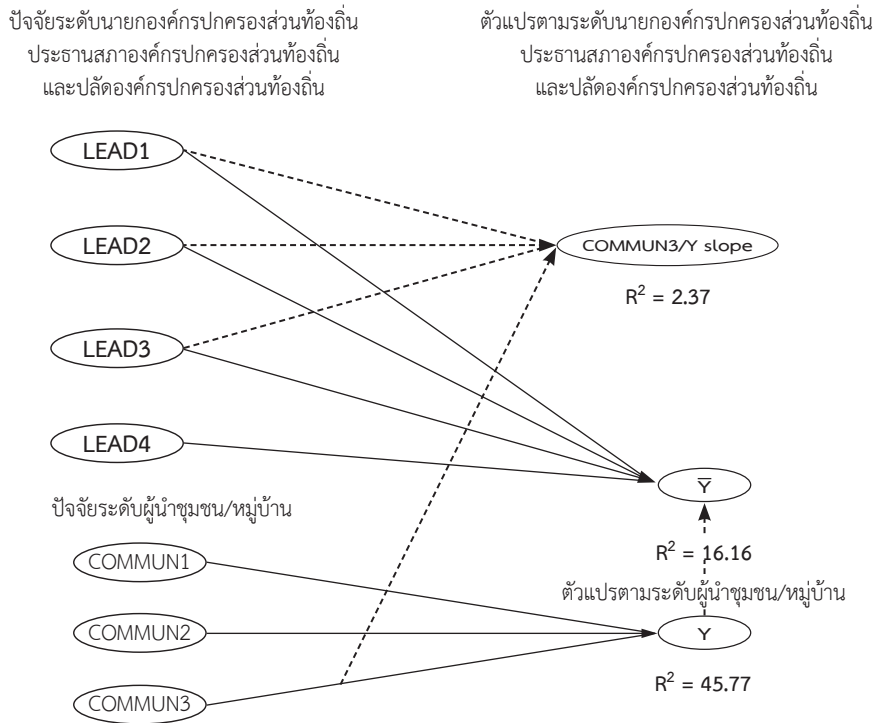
ปัจจัยระดับนายกองค์กรปกครองส่วนท้องถิ่น ประธานสภาองค์กรปกครองส่วนท้องถิ่น และปลัดองค์กรปกครองส่วนท้องถิ่น

ตัวแปรตามระดับนายกองค์กรปกครองส่วนท้องถิ่น ประธานสภาองค์กรปกครองส่วนท้องถิ่น และปลัดองค์กรปกครองส่วนท้องถิ่น

LEAD1

LEAD2

LEAD3

LEAD4

COMMUN3/Y slope

$R^2 = 2.37$

$\overline{Y}$

ปัจจัยระดับผู้นำชุมชน/หมู่บ้าน

COMMUN1

COMMUN2

COMMUN3

$R^2 = 16.16$

ตัวแปรตามระดับผู้นำชุมชน/หมู่บ้าน

Y

$R^2 = 45.77$